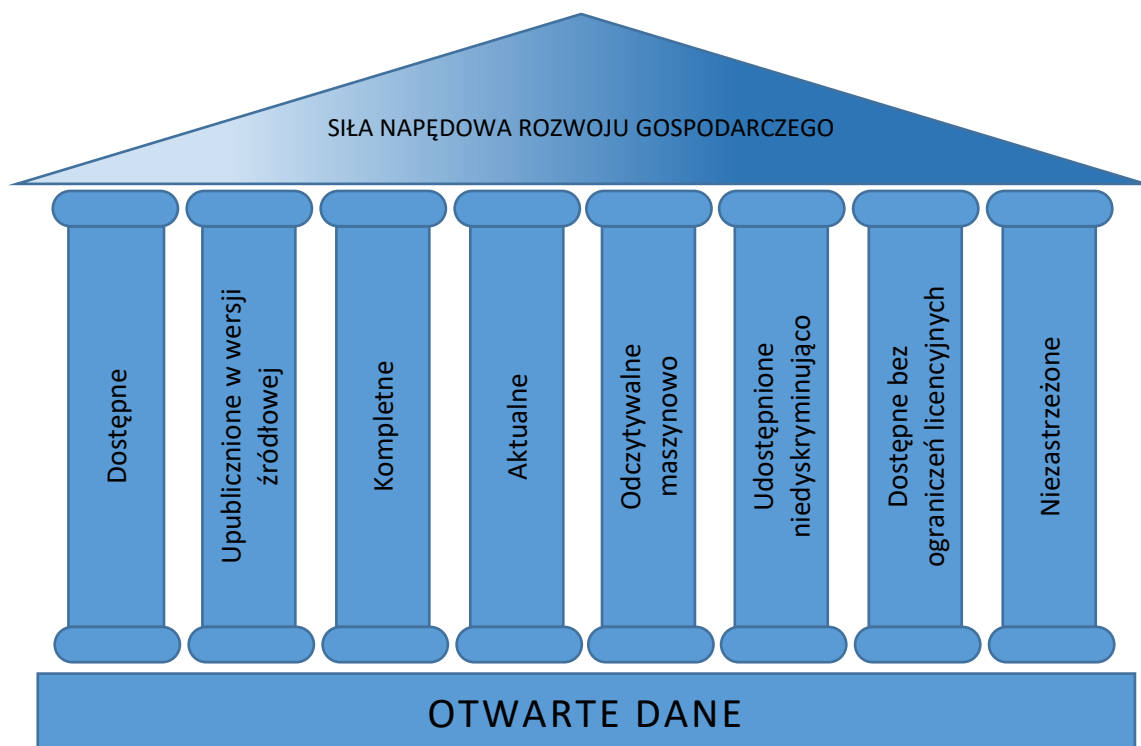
SIŁA NAPĘDOWA ROZWOJU GOSPODARCZEGO

Dostępne

Upublicznione w wersji źródłowej

Kompletne

Aktualne

Odczytywalne maszynowo

Udostępnione niedyskryminująco

Dostępne bez ograniczeń licencyjnych

Niezastrzeżone

OTWARTE DANE